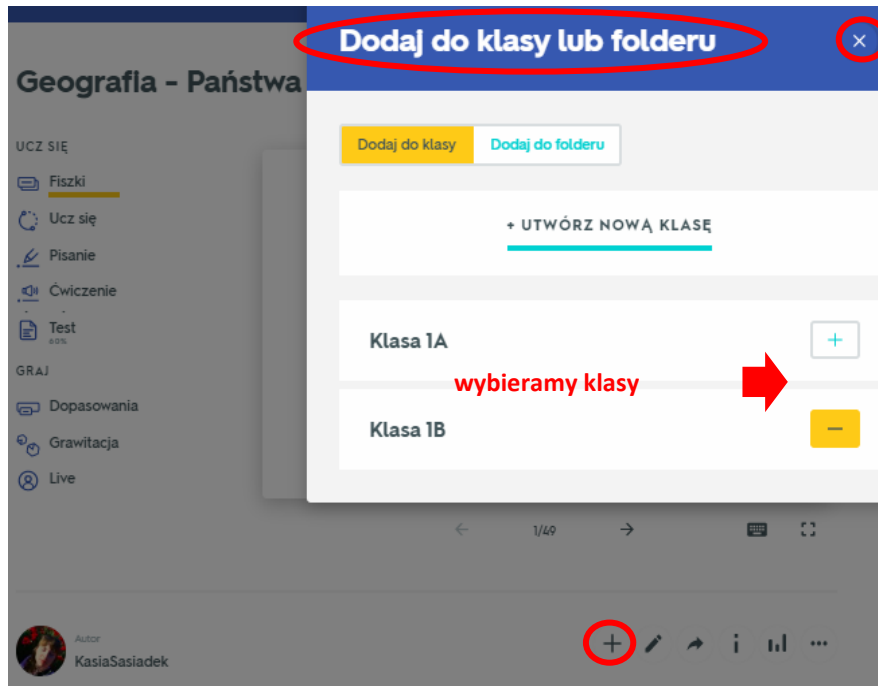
Geografia - Państwa

UCZ SIĘ

Fiszki

Ucz się

Pisanie

Ćwiczenie

Test
60%

GRAJ

Dopasowania

Grawitacja

Live

Dodaj do klasy lub folderu

×

Dodaj do klasy

Dodaj do folderu

+ UTWÓRZ NOWĄ KLASĘ

Klasa 1A

+

wybieramy klasy

Klasa 1B

−

←

1/49

→

Autor
KasiaSasiadek

+

i

...